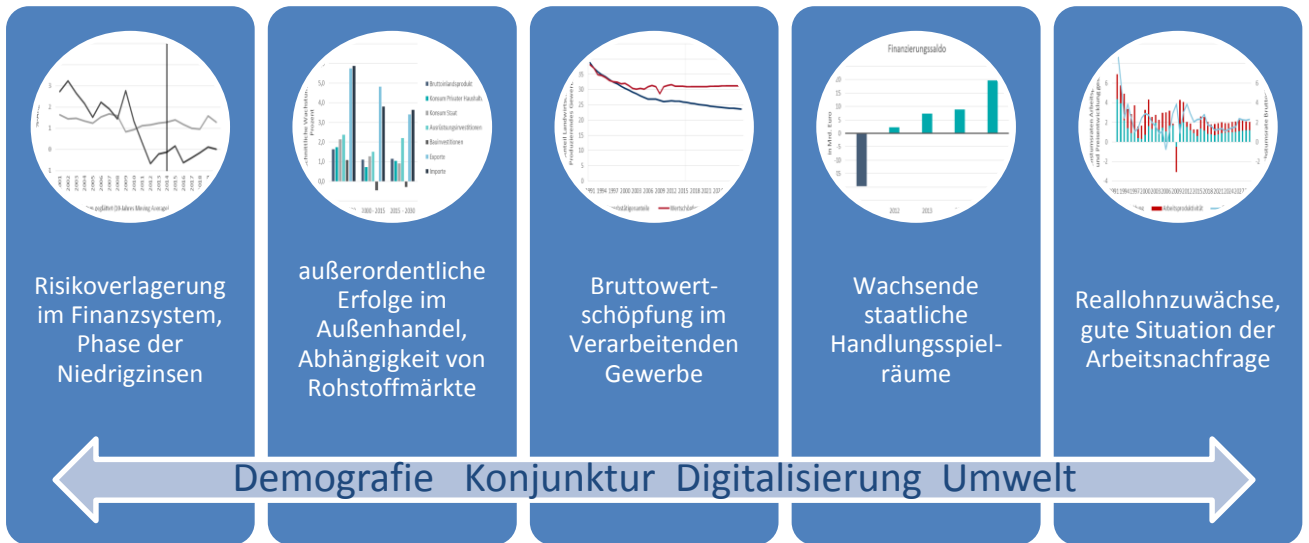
Risikoverlagerung im Finanzsystem, Phase der Niedrigzinsen

außerordentliche Erfolge im Außenhandel, Abhängigkeit von Rohstoffmärkte

Bruttowertschöpfung im Verarbeitenden Gewerbe

Finanzierungssaldo

Wachsende staatliche Handlungsspielräume

Reallohnzuwächse, gute Situation der Arbeitsnachfrage

Demografie Konjunktur Digitalisierung Umwelt